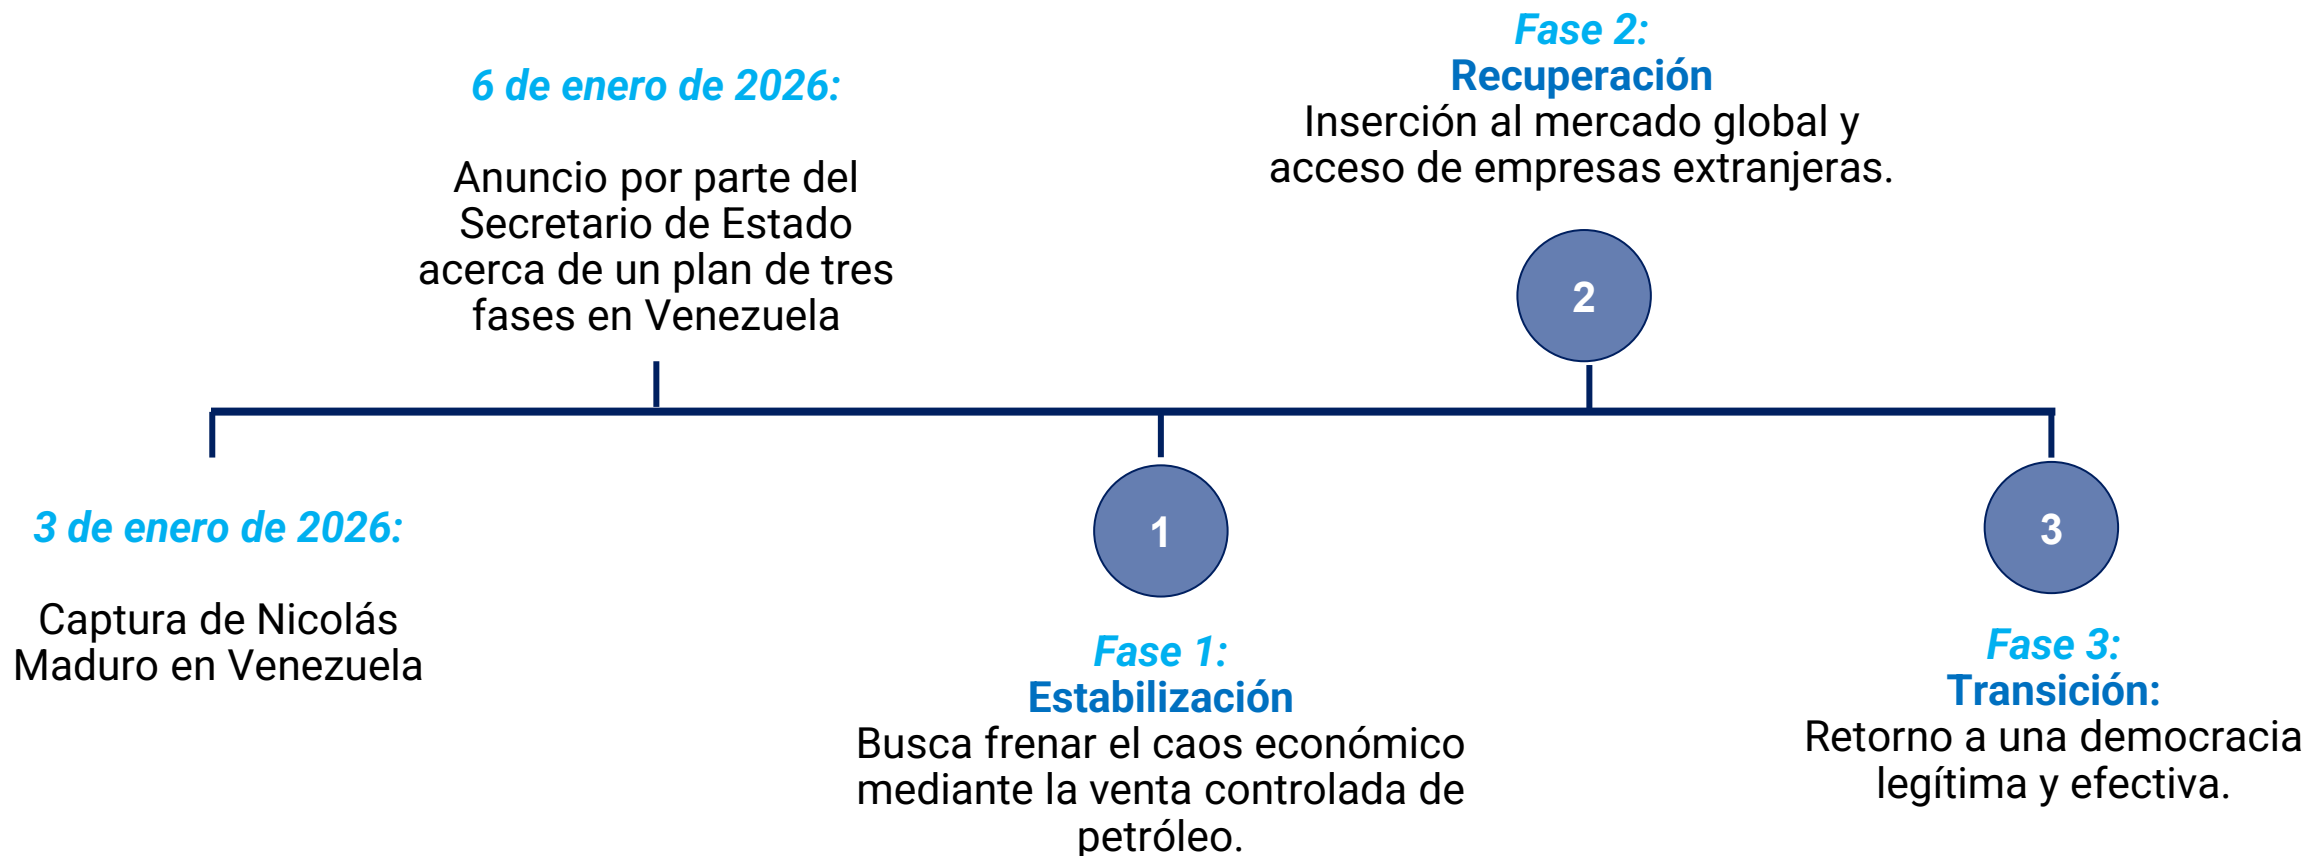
3 de enero de 2026:

Captura de Nicolás Maduro en Venezuela

6 de enero de 2026:

Anuncio por parte del Secretario de Estado acerca de un plan de tres fases en Venezuela

1

Fase 1:
Estabilización
Busca frenar el caos económico mediante la venta controlada de petróleo.

2

Fase 2:
Recuperación
Inserción al mercado global y acceso de empresas extranjeras.

3

Fase 3:
Transición:
Retorno a una democracia legítima y efectiva.